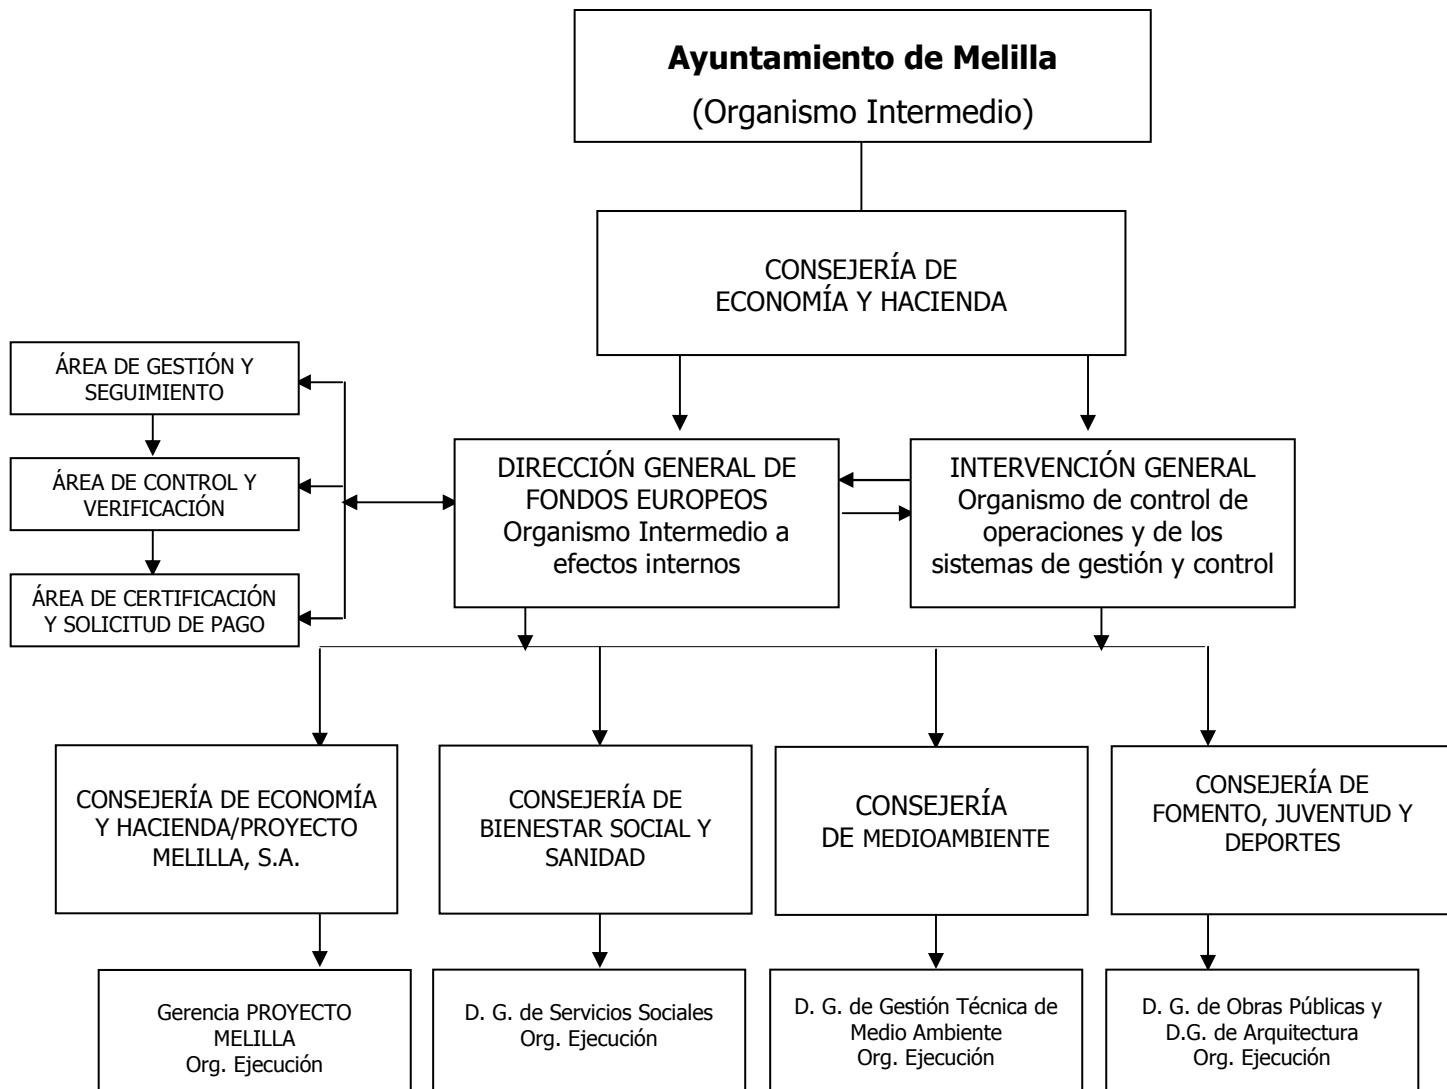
**Ayuntamiento de Melilla**
(Organismo Intermedio)

CONSEJERÍA DE ECONOMÍA Y HACIENDA

ÁREA DE GESTIÓN Y SEGUIMIENTO

ÁREA DE CONTROL Y VERIFICACIÓN

ÁREA DE CERTIFICACIÓN Y SOLICITUD DE PAGO

DIRECCIÓN GENERAL DE FONDOS EUROPEOS
Organismo Intermedio a efectos internos

INTERVENCIÓN GENERAL
Organismo de control de operaciones y de los sistemas de gestión y control

CONSEJERÍA DE ECONOMÍA Y HACIENDA/PROYECTO MELILLA, S.A.

CONSEJERÍA DE BIENESTAR SOCIAL Y SANIDAD

CONSEJERÍA DE MEDIOAMBIENTE

CONSEJERÍA DE FOMENTO, JUVENTUD Y DEPORTES

Gerencia PROYECTO MELILLA
Org. Ejecución

D. G. de Servicios Sociales
Org. Ejecución

D. G. de Gestión Técnica de Medio Ambiente
Org. Ejecución

D. G. de Obras Públicas y D.G. de Arquitectura
Org. Ejecución